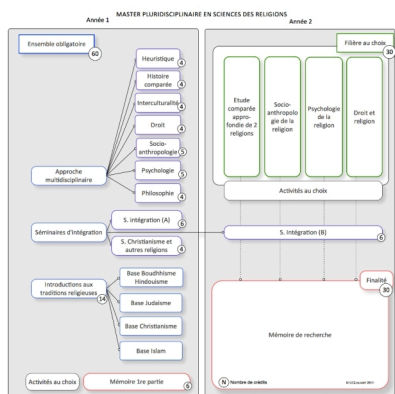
MASTER PLURIDISCIPLINAIRE EN SCIENCES DES RELIGIONS

Année 1

Ensemble obligatoire 60

Heuristique 4
Histoire comparée 4
Interculturalité 4
Droit 4
Socio-anthropologie 5
Psychologie 5
Philosophie 4

Approche multidisciplinaire

Séminaires d'intégration

S. intégration (A) 6
S. Christianisme et autres religions 6

Introductions aux traditions religieuses 14

Base Boudhhisme Hindouisme
Base Judaïsme
Base Christianisme
Base Islam

Activités au choix

Mémoire 1re partie 6

Année 2

Filière au choix 30

Etude comparée approfondie de 2 religions
Socio-anthropologie de la religion
Psychologie de la religion
Droit et religion

Activités au choix

S. Intégration (B) 6

Finalité 30

Mémoire de recherche

N Nombre de crédits

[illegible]